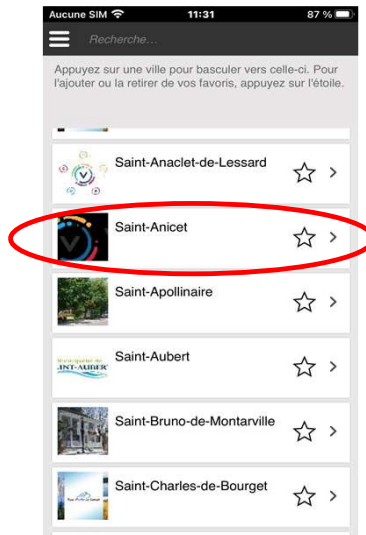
Aucune SIM 11:31 87 %

Recherche...

Appuyez sur une ville pour basculer vers celle-ci. Pour l'ajouter ou la retirer de vos favoris, appuyez sur l'étoile.

Saint-Anaclet-de-Lessard

Saint-Anicet

Saint-Apollinaire

Municipalité de
SAINT-AUBERT

Saint-Aubert

Saint-Bruno-de-Montarville

Saint-Charles-de-Bourget